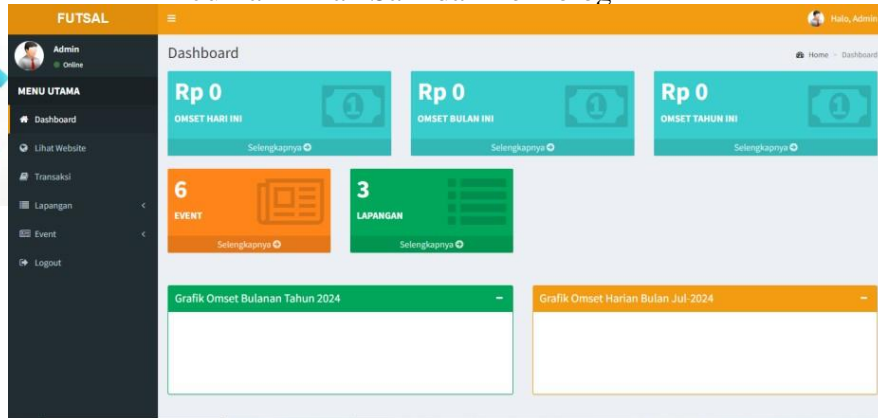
FUTSAL

Halo, Admin

Admin
Online

MENU UTAMA

Dashboard

Lihat Website

Transaksi

Lapangan

Event

Logout

Dashboard

Home > Dashboard

Rp 0
OMSET HARI INI
Selengkapnya

Rp 0
OMSET BULAN INI
Selengkapnya

Rp 0
OMSET TAHUN INI
Selengkapnya

6
EVENT
Selengkapnya

3
LAPANGAN
Selengkapnya

Grafik Omset Bulanan Tahun 2024 −

Grafik Omset Harian Bulan Jul-2024 −